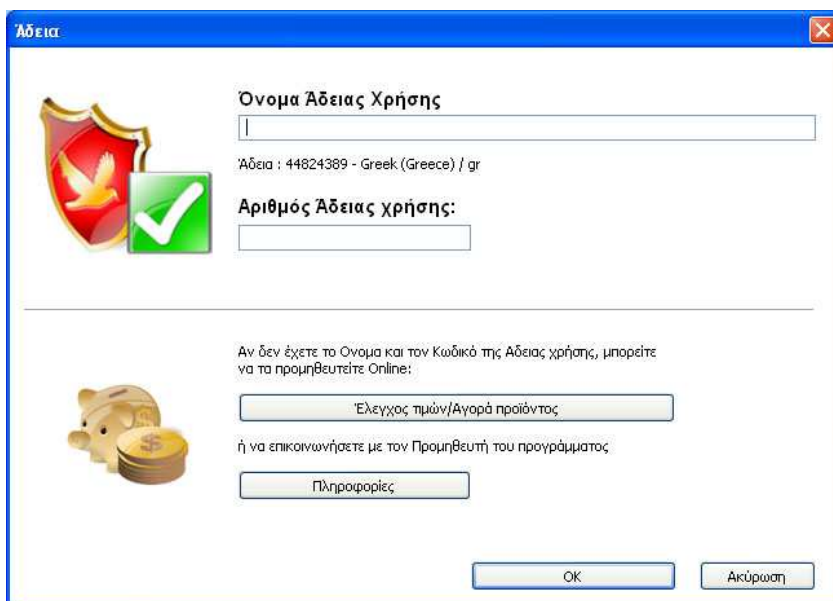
Άδεια

Όνομα Άδειας Χρήσης

Άδεια : 44824389 - Greek (Greece) / gr

Αριθμός Άδειας χρήσης:

Αν δεν έχετε το Ονομα και τον Κωδικό της Αδειας χρήσης, μπορείτε να τα προμηθευτείτε Online:

Έλεγχος τιμών/Αγορά προϊόντος

ή να επικοινωνήσετε με τον Προμηθευτή του προγράμματος

Πληροφορίες

OK

Ακύρωση